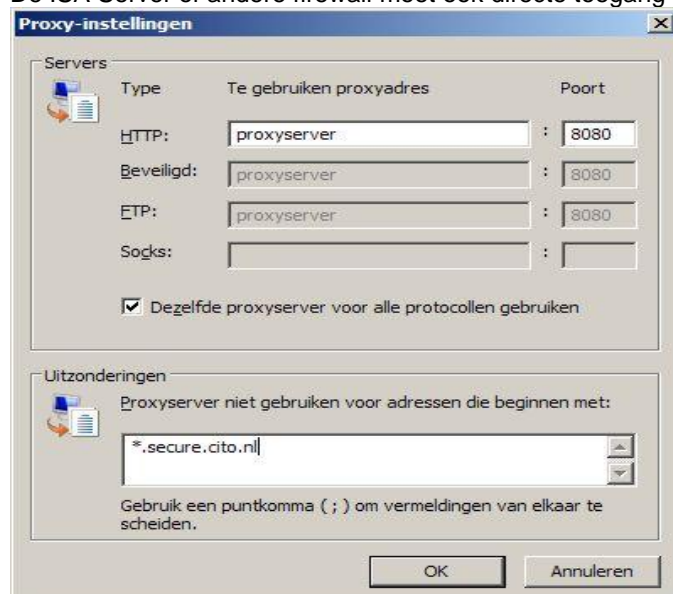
De ISA Server of andere firewall moet ook directe toegang

Proxy-instellingen

Servers

Type Te gebruiken proxyadres Poort

HTTP: proxyserver : 8080

Beveiligd: proxyserver : 8080

FTP: proxyserver : 8080

Socks: :

Dezelfde proxyserver voor alle protocollen gebruiken

Uitzonderingen

Proxyserver niet gebruiken voor adressen die beginnen met:

*.secure.cito.nl

Gebruik een puntkomma ( ; ) om vermeldingen van elkaar te scheiden.

OK Annuleren